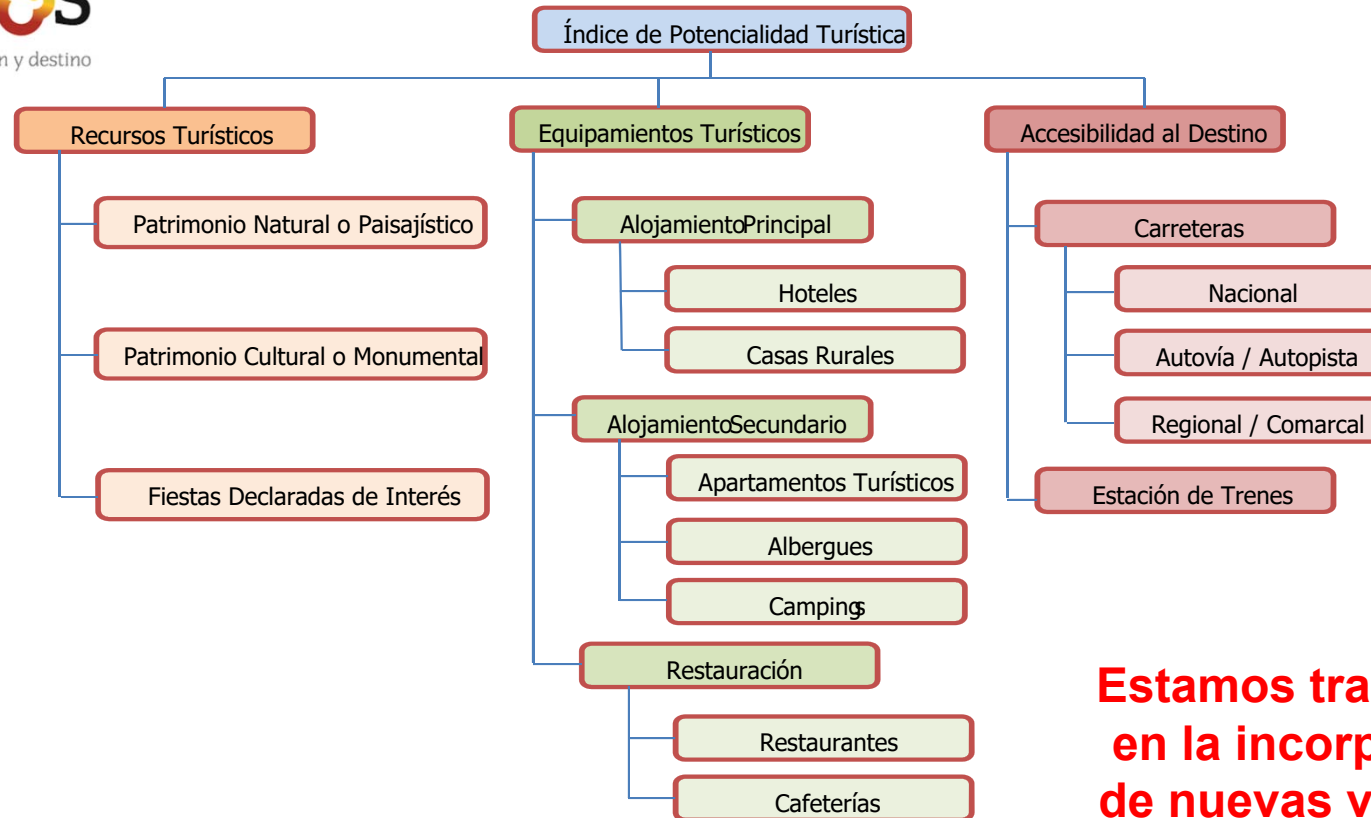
n y destino

Índice de Potencialidad Turística

Recursos Turísticos

Patrimonio Natural o Paisajístico

Patrimonio Cultural o Monumental

Fiestas Declaradas de Interés

Equipamientos Turísticos

Alojamiento Principal

Hoteles

Casas Rurales

Alojamiento Secundario

Apartamentos Turísticos

Albergues

Campings

Restauración

Restaurantes

Cafeterías

Accesibilidad al Destino

Carreteras

Nacional

Autovía / Autopista

Regional / Comarcal

Estación de Trenes

Estamos tra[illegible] en la incorp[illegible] de nuevas v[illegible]